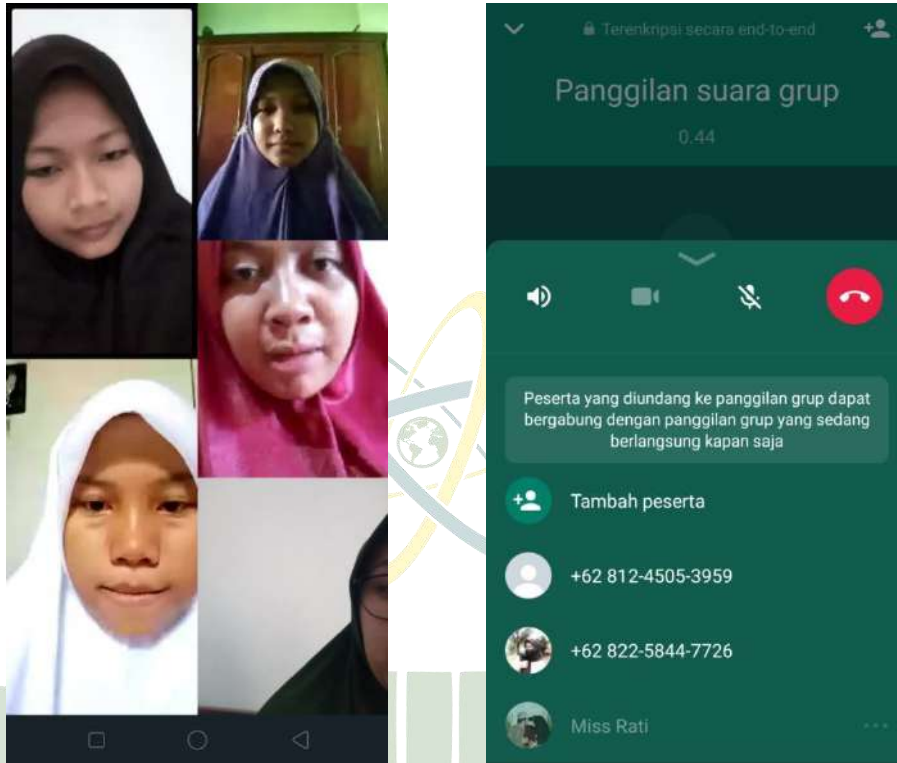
Terenkripsi secara end-to-end

Panggilan suara grup

0.44

Peserta yang diundang ke panggilan grup dapat bergabung dengan panggilan grup yang sedang berlangsung kapan saja

Tambah peserta

+62 812-4505-3959

+62 822-5844-7726

Miss Rati